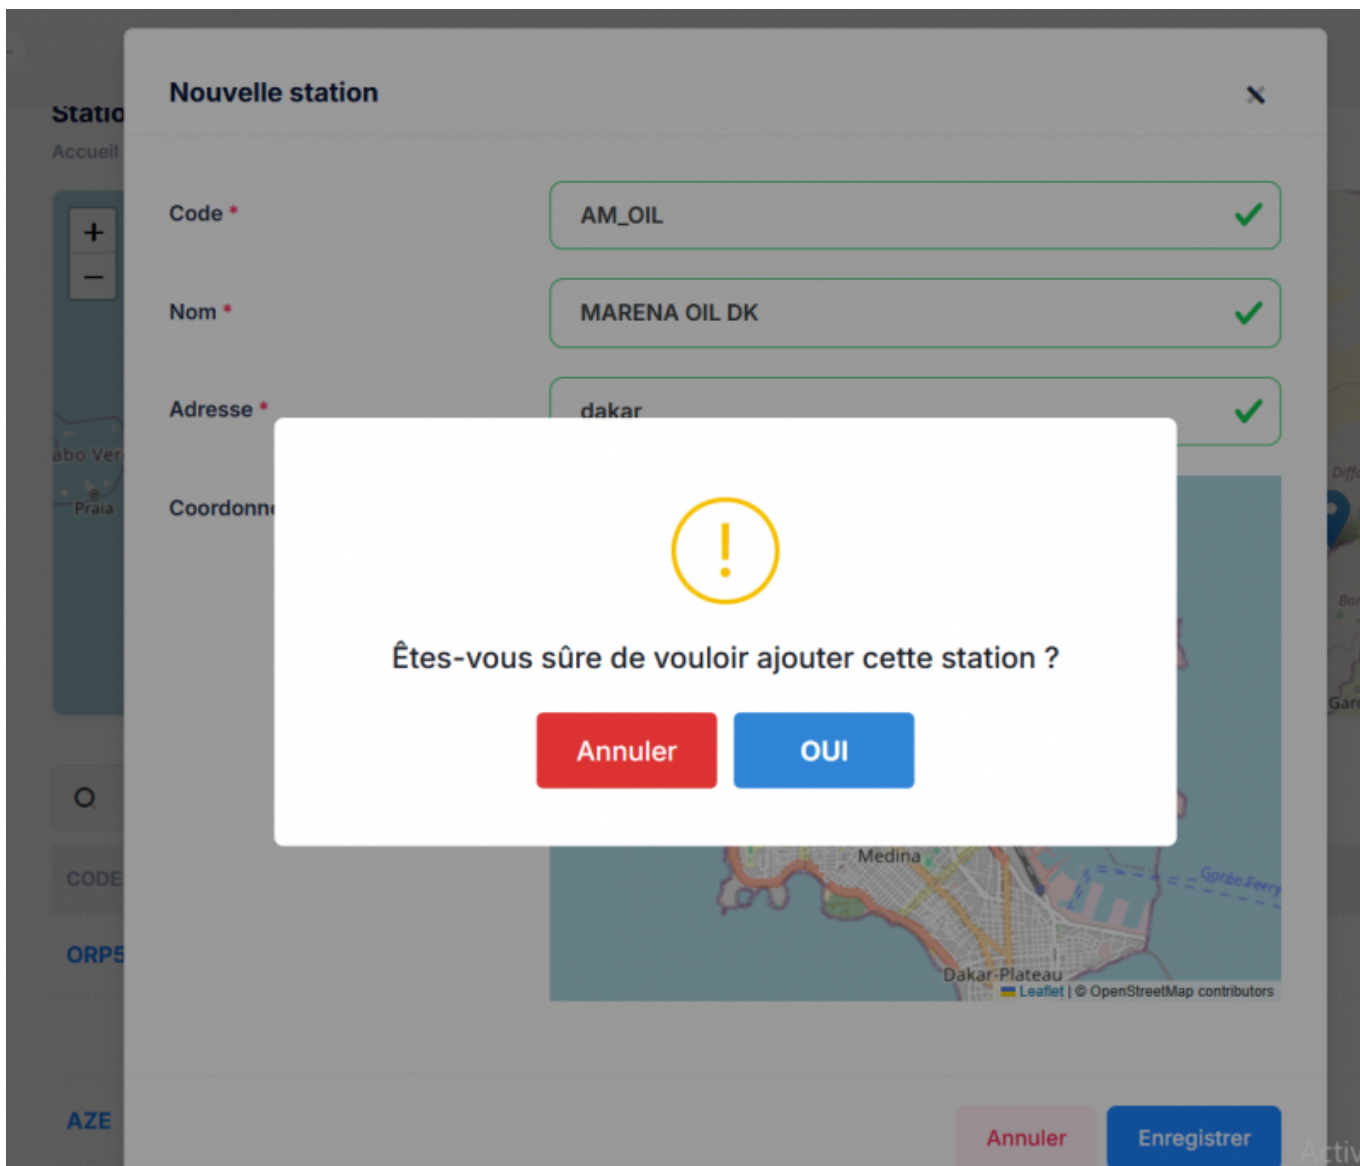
Statio
Accueil

+
−

abo Ver
Praia

Nouvelle station

Code *
AM_OIL

Nom *
MARENA OIL DK

Adresse *
dakar

Coordonn

!

Êtes-vous sûre de vouloir ajouter cette station ?

Annuler
OUI

Medina
Gorée Ferry
Dakar-Plateau
Leaflet | © OpenStreetMap contributors

CODE
ORP5
AZE

Diff
Bo
Gar

Annuler
Enregistrer
Activ